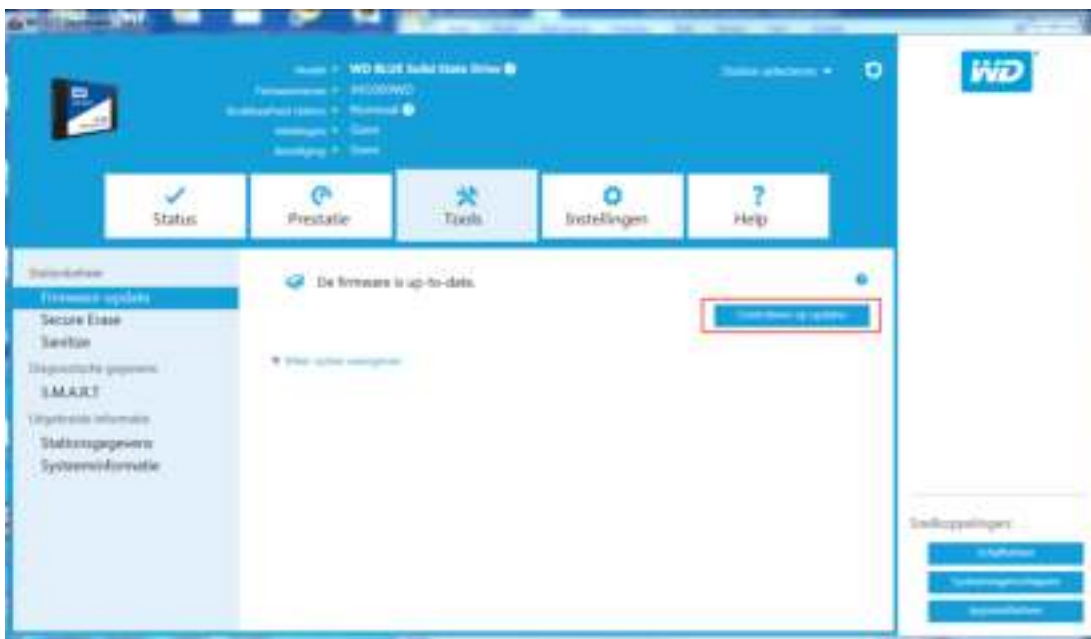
Model: WD BLUE Solid State Drive
Firmwareversie: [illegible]
Bruikbaarheid station: Normaal
Instellingen: Goed
Beveiliging: Goed

Station selecteren

WD

Status
Prestatie
Tools
Instellingen
Help

Stationbeheer
Firmware-update
Secure Erase
Sanitize
Diagnostische gegevens
S.M.A.R.T
Uitgebreide informatie
Stationsgegevens
Systeeminformatie

De firmware is up-to-date.

Controleren op updates

Meer opties weergeven

Snelkoppelingen
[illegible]
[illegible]
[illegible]